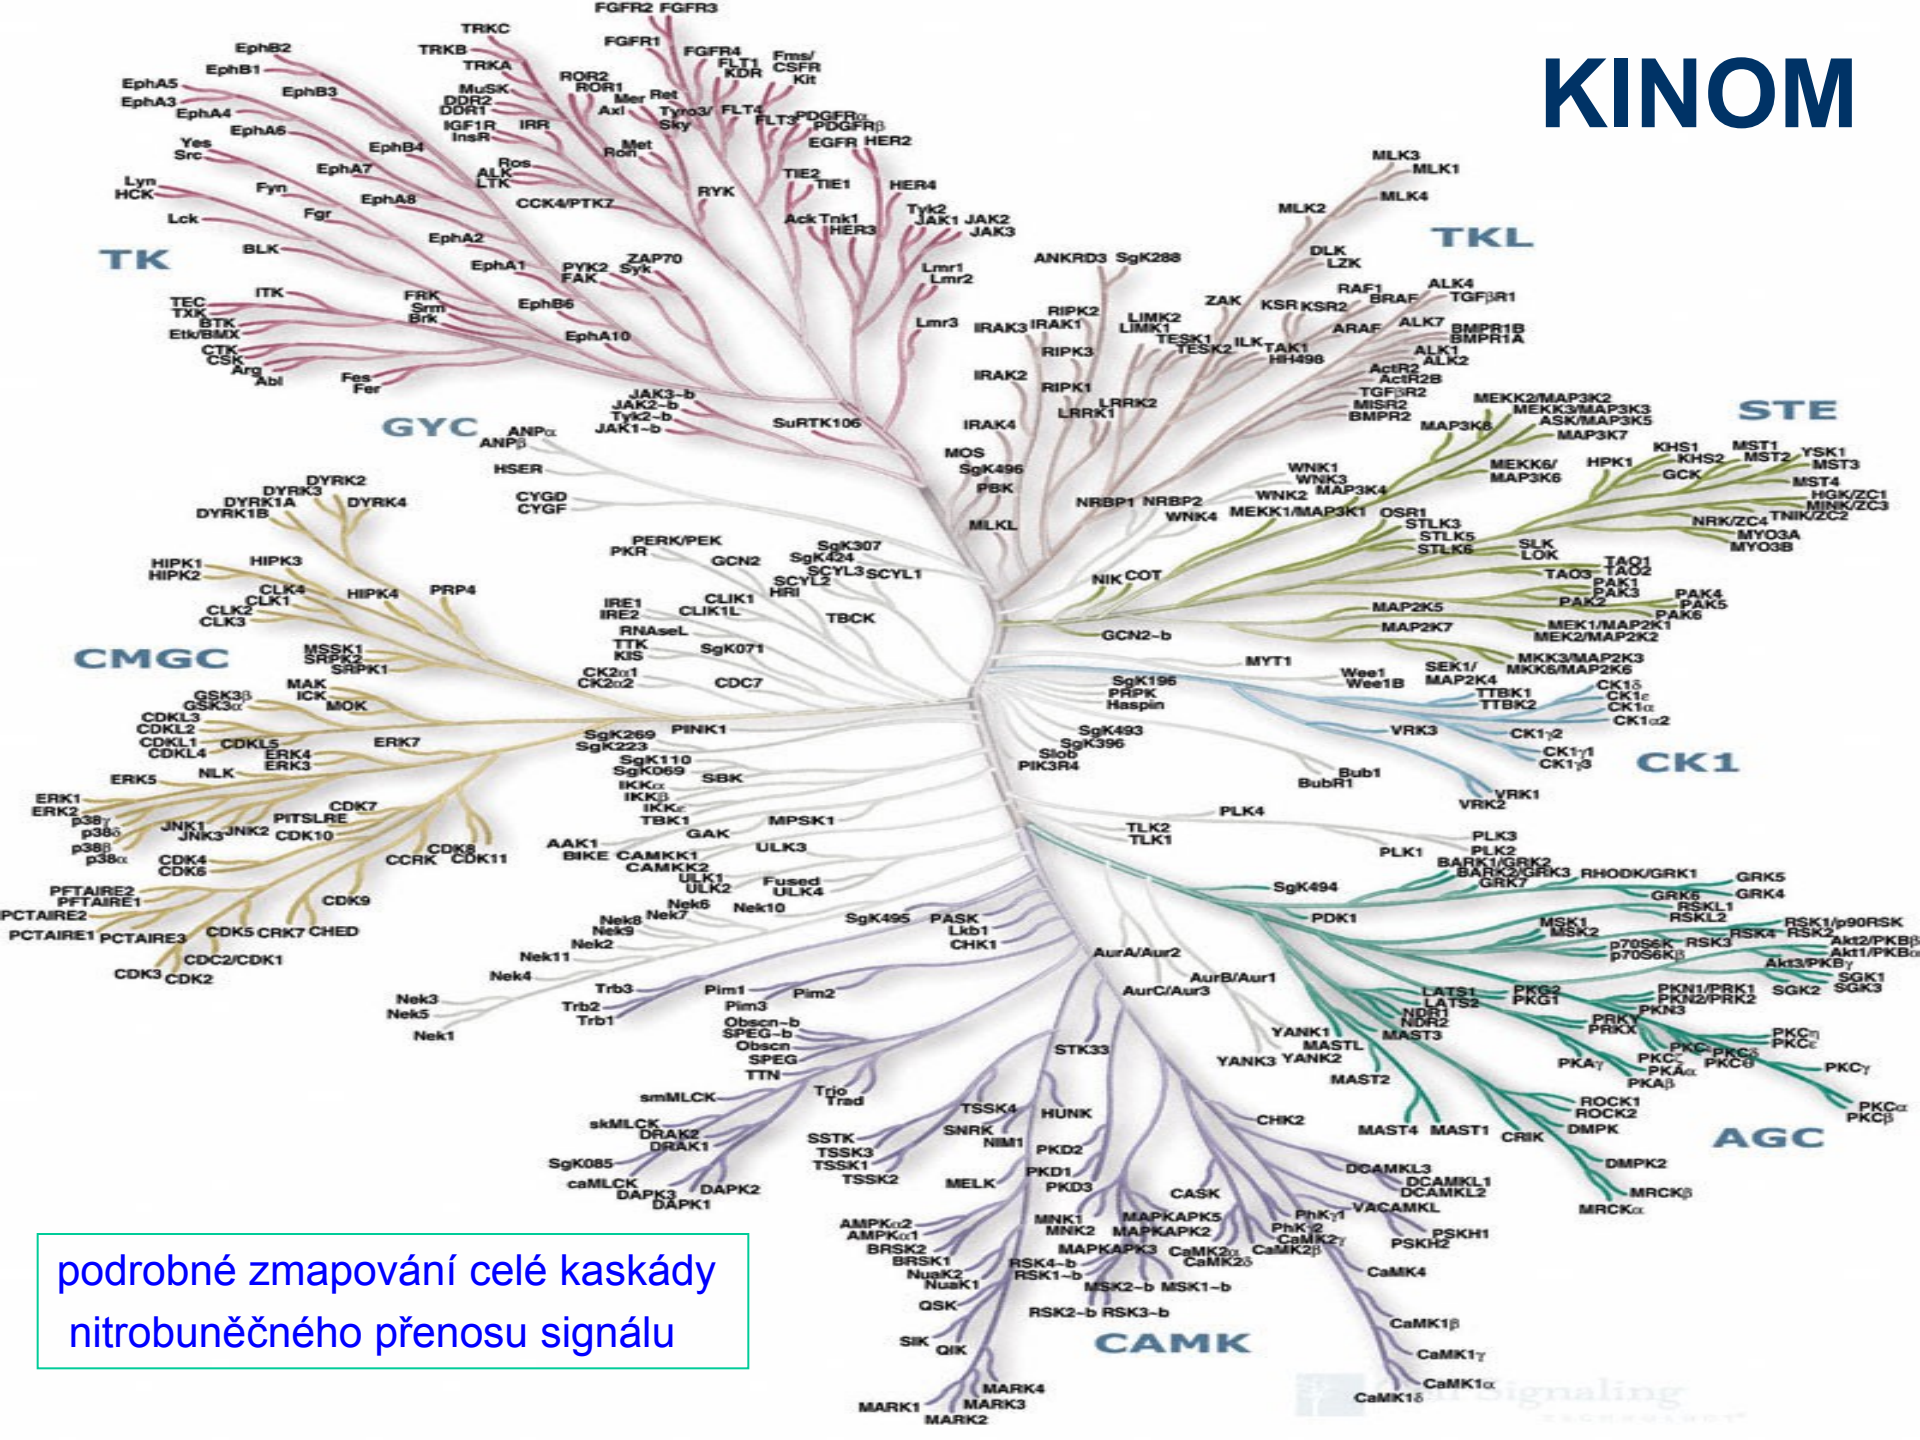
KINOM

TK

TKL

STE

GYC

CMGC

CK1

AGC

CAMK

FGFR2 FGFR3 TRKC FGFR1 EphB2 TRKB FGFR4 Fms/CSFR EphB1 TRKA FLT1 KDR Kit EphA5 ROR2 ROR1 EphA3 EphB3 MuSK Mer Ret EphA4 DDR2 DDR1 Axl Tyro3/Sky FLT4 EphA6 IGF1R IRR FLT3 PDGFRα PDGFRβ Yes InsR Src EphB4 Met Ron EGFR HER2 EphA7 Ros Lyn ALK LTK TIE2 HCK Fyn EphA8 TIE1 HER4 CCK4/PTK7 RYK Lck Fgr Ack Tnk1 Tyk2 JAK1 JAK2 HER3 JAK3 EphA2 BLK EphA1 PYK2 FAK ZAP70 Syk Lmr1 Lmr2 ITK TEC TXK FRK Srm Brk EphB6 BTK Etk/BMX Lmr3 EphA10 CTK CSK Arg Abl Fes Fer JAK3-b JAK2-b Tyk2-b JAK1-b SuRTK106

MLK3 MLK1 MLK4 MLK2 DLK LZK ANKRD3 SgK288 RAF1 BRAF ALK4 TGFβR1 ZAK KSR KSR2 RIPK2 IRAK3 IRAK1 LIMK2 LIMK1 ARAF ALK7 BMPR1B BMPR1A TESK1 TESK2 ILK TAK1 HH498 ALK1 ALK2 RIPK3 ActR2 ActR2B IRAK2 RIPK1 TGFβR2 MISR2 BMPR2 LRRK2 LRRK1 IRAK4 MOS SgK496 PBK MLKL

MEKK2/MAP3K2 MEKK3/MAP3K3 ASK/MAP3K5 MAP3K8 MAP3K7 KHS1 KHS2 MST1 MST2 YSK1 MST3 MEKK6/MAP3K6 HPK1 GCK MST4 WNK1 WNK3 MAP3K4 WNK2 HGK/ZC1 MINK/ZC3 NRBP1 NRBP2 WNK4 MEKK1/MAP3K1 OSR1 STLK3 STLK5 STLK6 NRK/ZC4 TNIK/ZC2 MYO3A MYO3B SLK LOK NIK COT TAO1 TAO2 TAO3 PAK1 PAK3 PAK2 PAK4 PAK5 PAK6 MAP2K5 MAP2K7 MEK1/MAP2K1 MEK2/MAP2K2 GCN2-b MKK3/MAP2K3 MKK6/MAP2K6 SEK1/MAP2K4 MYT1

ANPα ANPβ HSER CYGD CYGF

DYRK2 DYRK3 DYRK1A DYRK4 DYRK1B HIPK1 HIPK2 HIPK3 CLK4 CLK1 HIPK4 PRP4 CLK2 CLK3 MSSK1 SRPK2 SRPK1 MAK ICK MOK GSK3β GSK3α CDKL3 CDKL2 CDKL1 CDKL4 CDKL5 ERK4 ERK3 ERK7 ERK5 NLK ERK1 ERK2 p38γ p38δ p38β p38α JNK1 JNK3 JNK2 CDK7 PITSLRE CDK10 CDK4 CDK6 CDK8 CDK11 CCRK PFTAIRE2 PFTAIRE1 PCTAIRE2 PCTAIRE1 PCTAIRE3 CDK9 CDK5 CRK7 CHED CDC2/CDK1 CDK3 CDK2

PERK/PEK PKR GCN2 SgK307 SgK424 SCYL3 SCYL1 SCYL2 HRI IRE1 IRE2 CLIK1 CLIK1L TBCK RNAseL TTK KIS SgK071 CK2α1 CK2α2 CDC7 SgK269 SgK223 PINK1 SgK110 SgK069 SBK IKKα IKKβ IKKε TBK1 MPSK1 AAK1 BIKE GAK CAMKK1 CAMKK2 ULK3 ULK1 ULK2 Fused ULK4 Nek6 Nek7 Nek10 Nek8 Nek9 Nek2 Nek11 Nek4 Nek3 Nek5 Nek1

SgK196 PRPK Haspin Wee1 Wee1B TTBK1 TTBK2 CK1δ CK1ε CK1α CK1α2 SgK493 SgK396 Slob PIK3R4 VRK3 CK1γ2 CK1γ1 CK1γ3 Bub1 BubR1 VRK1 VRK2

PLK4 TLK2 TLK1 PLK3 PLK2 PLK1 BARK1/GRK2 BARK2/GRK3 GRK7 RHODK/GRK1 GRK5 GRK4 GRK6 SgK494 PDK1 RSKL1 RSKL2 MSK1 MSK2 RSK1/p90RSK RSK4 RSK2 RSK3 p70S6K p70S6Kβ Akt2/PKBβ Akt1/PKBα Akt3/PKBγ SGK1 SGK3 SGK2 LATS1 LATS2 NDR1 NDR2 PKG2 PKG1 PKN1/PRK1 PKN2/PRK2 PKN3 PRKY PRKX MAST3 YANK1 MASTL YANK3 YANK2 PKCη PKCε PKCδ PKCθ PKAγ PKCζ PKCι PKAα PKAβ PKCγ MAST2 ROCK1 ROCK2 DMPK PKCα PKCβ MAST4 MAST1 CRIK CHK2 DMPK2 MRCKβ MRCKα

SgK495 PASK Lkb1 CHK1 AurA/Aur2 AurB/Aur1 AurC/Aur3 Trb3 Trb2 Trb1 Pim1 Pim3 Pim2 Obscn-b SPEG-b Obscn SPEG TTN STK33 smMLCK Trio Trad TSSK4 HUNK skMLCK DRAK2 DRAK1 SSTK TSSK3 TSSK1 TSSK2 SNRK NIM1 PKD2 PKD1 PKD3 SgK085 caMLCK DAPK3 DAPK1 DAPK2 MELK CASK DCAMKL3 DCAMKL1 DCAMKL2 VACAMKL AMPKα2 AMPKα1 BRSK2 BRSK1 NuaK2 NuaK1 QSK SIK QIK MARK1 MARK4 MARK3 MARK2 MNK1 MNK2 MAPKAPK5 MAPKAPK2 MAPKAPK3 RSK4-b RSK1-b MSK2-b MSK1-b RSK2-b RSK3-b CaMK2α CaMK2δ CaMK2β PhKγ1 PhKγ2 CaMK2γ PSKH1 PSKH2 CaMK4 CaMK1β CaMK1γ CaMK1α CaMK1δ

podrobné zmapování celé kaskády nitrobuněčného přenosu signálu